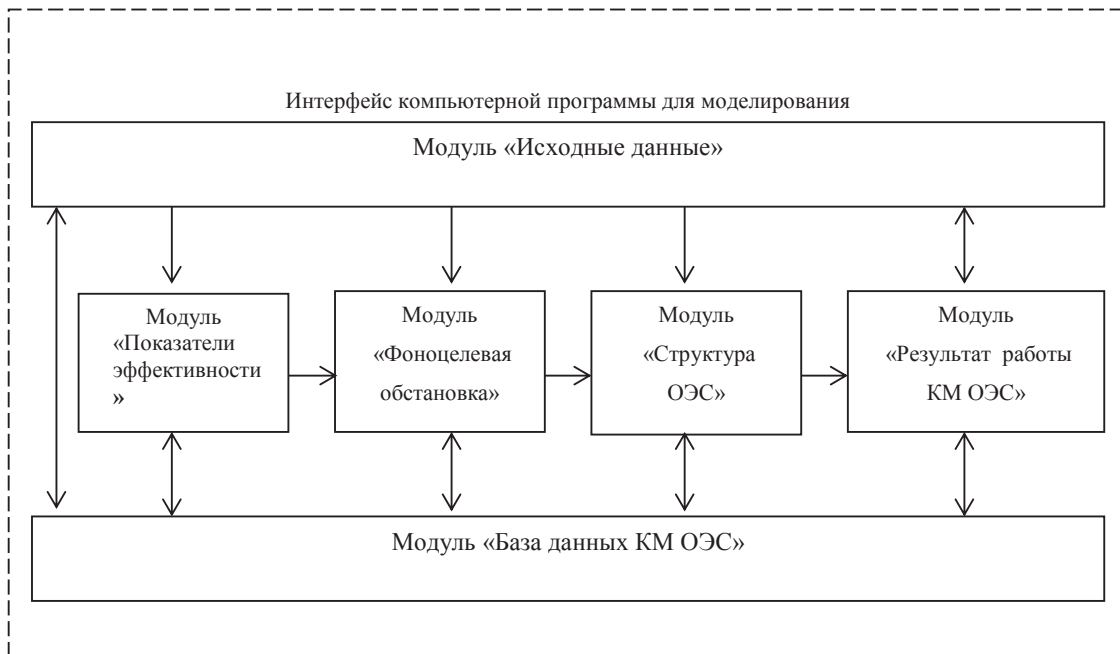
Интерфейс компьютерной программы для моделирования

Модуль «Исходные данные»

Модуль «Показатели эффективности »

Модуль «Фоноцелевая обстановка»

Модуль «Структура ОЭС»

Модуль «Результат работы КМ ОЭС»

Модуль «База данных КМ ОЭС»